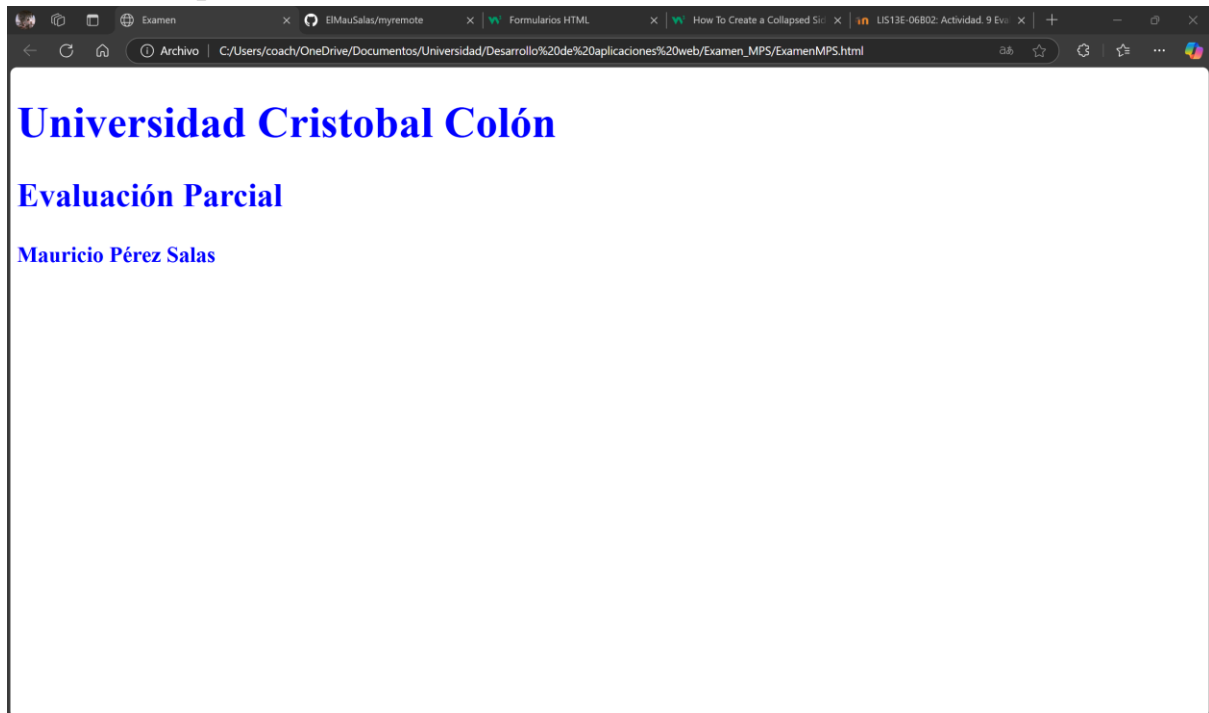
Examen
ElMauSalas/myremote
Formularios HTML
How To Create a Collapsed Sid
LIS13E-06B02: Actividad. 9 Eva

Archivo | C:/Users/coach/OneDrive/Documentos/Universidad/Desarrollo%20de%20aplicaciones%20web/Examen_MPS/ExamenMPS.html

Universidad Cristobal Colón

Evaluación Parcial

Mauricio Pérez Salas